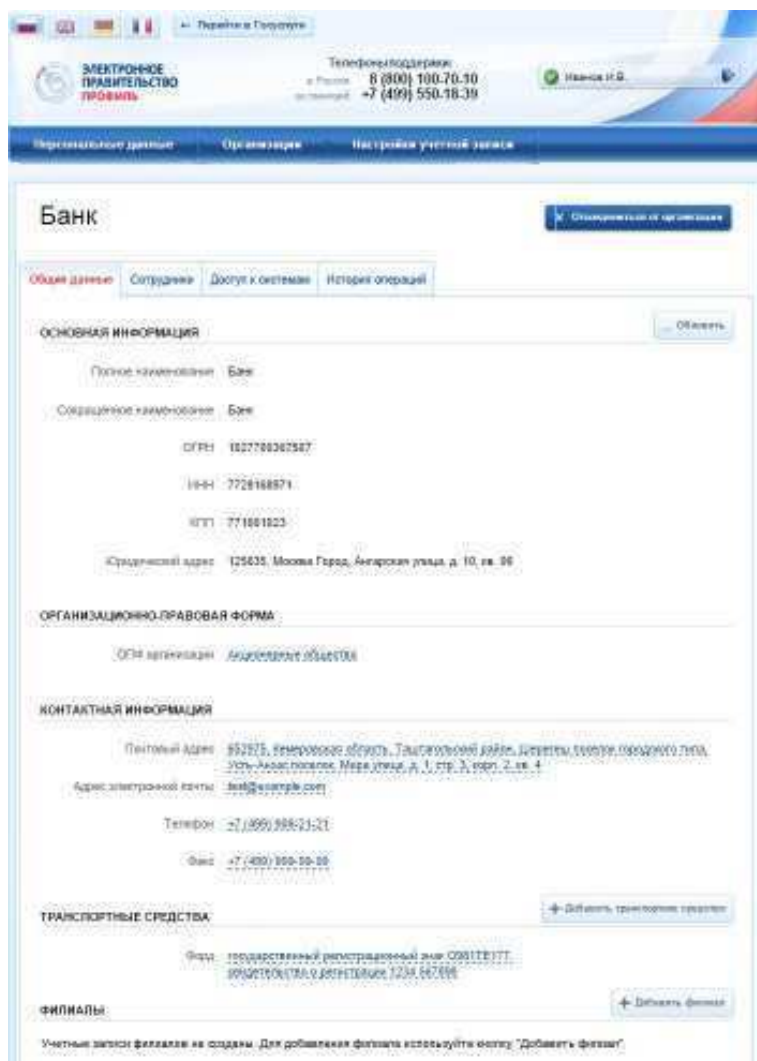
← Перейти к Госуслугам

ЭЛЕКТРОННОЕ ПРАВИТЕЛЬСТВО ПРОФИЛЬ

Телефоны поддержки: в России 8 (800) 100-70-10 за границей +7 (499) 550-18-39

Иванов И.В.

Персональные данные | Организации | Настройки учетной записи

Банк

Открепиться от организации

Общие данные | Сотрудники | Доступ к системам | История операций

ОСНОВНАЯ ИНФОРМАЦИЯ

Обновить

Полное наименование Банк

Сокращенное наименование Банк

ОГРН 1027700367507

ИНН 7726168971

КПП 771601023

Юридический адрес 125635, Москва Город, Ангарская улица, д. 10, кв. 96

ОРГАНИЗАЦИОННО-ПРАВОВАЯ ФОРМА

ОПФ организации Акционерное общество

КОНТАКТНАЯ ИНФОРМАЦИЯ

Почтовый адрес 652975, Кемеровская область, Таштагольский район, Шерегеш поселок городского типа, Усть-Анзас поселок, Мира улица, д. 1, стр. 3, корп. 2, кв. 4

Адрес электронной почты test@example.com

Телефон +7 (499) 999-21-21

Факс +7 (499) 999-99-99

ТРАНСПОРТНЫЕ СРЕДСТВА

Добавить транспортное средство

Форд государственный регистрационный знак О981ТЕ177, свидетельство о регистрации 1234 567890

ФИЛИАЛЫ

Добавить филиал

Учетные записи филиалов не созданы. Для добавления филиала используйте кнопку "Добавить филиал".